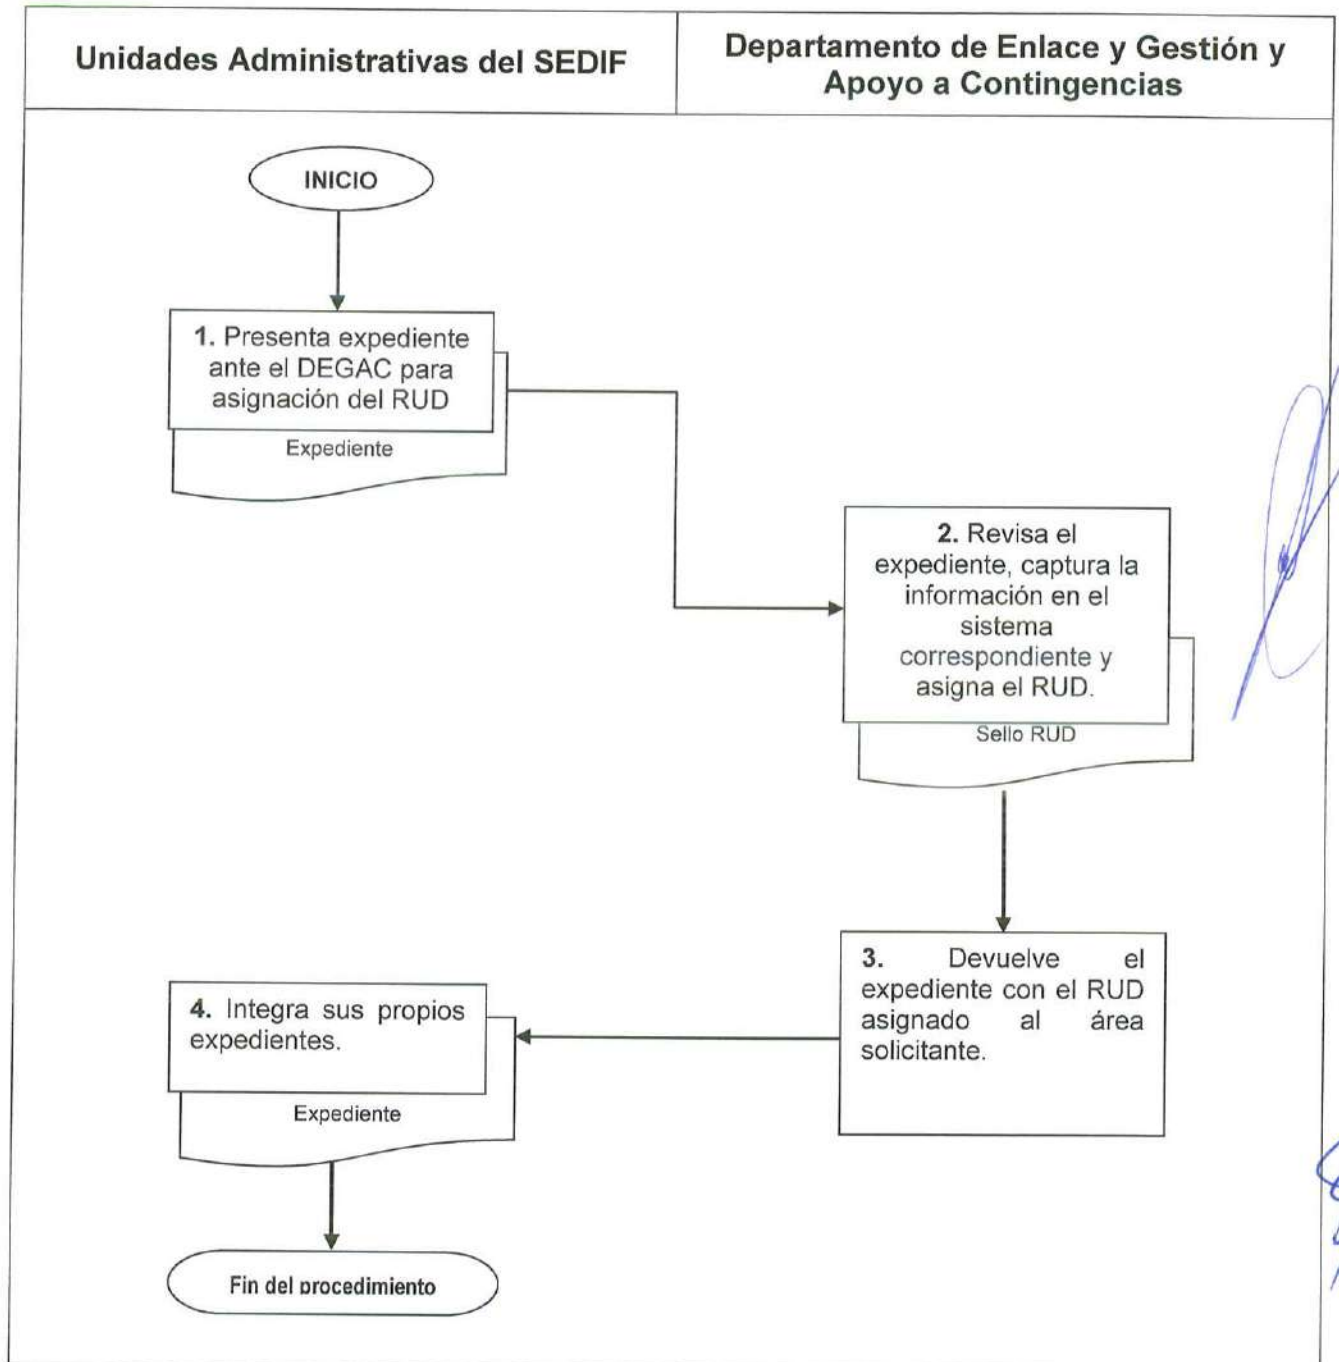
| Unidades Administrativas del SEDIF | Departamento de Enlace y Gestión y Apoyo a Contingencias |
|---|---|

INICIO

1. Presenta expediente ante el DEGAC para asignación del RUD

Expediente

2. Revisa el expediente, captura la información en el sistema correspondiente y asigna el RUD.

Sello RUD

3. Devuelve el expediente con el RUD asignado al área solicitante.

4. Integra sus propios expedientes.

Expediente

Fin del procedimiento